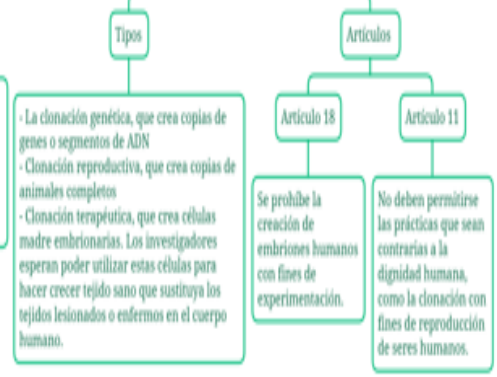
Tipos

- La clonación genética, que crea copias de genes o segmentos de ADN
- Clonación reproductiva, que crea copias de animales completos
- Clonación terapéutica, que crea células madre embrionarias. Los investigadores esperan poder utilizar estas células para hacer crecer tejido sano que sustituya los tejidos lesionados o enfermos en el cuerpo humano.

Artículos

Artículo 18

Se prohíbe la creación de embriones humanos con fines de experimentación.

Artículo 11

No deben permitirse las prácticas que sean contrarias a la dignidad humana, como la clonación con fines de reproducción de seres humanos.